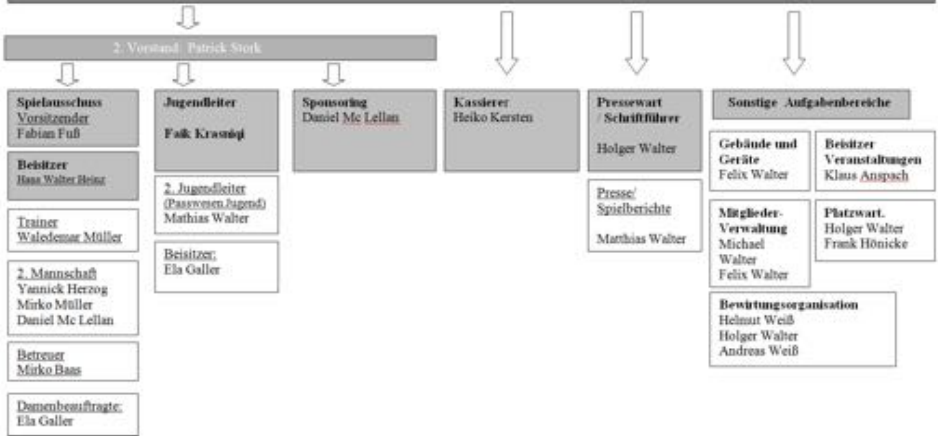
2. Vorstand Patrick Stork

Spielausschuss
Vorsitzender
Fabian Fuß

Beisitzer
Hans Walter Heinz

Trainer
Waledemar Müller

2. Mannschaft
Yannick Herzog
Mirko Müller
Daniel Mc Lellan

Betreuer
Mirko Baas

Damenbeauftragte:
Ela Galler

Jugendleiter

Faik Krasniqi

2. Jugendleiter
(Passwesen Jugend)
Mathias Walter

Beisitzer:
Ela Galler

Sponsoring
Daniel Mc Lellan

Kassierer
Heiko Kersten

Pressewart / Schriftführer

Holger Walter

Presse/ Spielberichte

Matthias Walter

Sonstige Aufgabenbereiche

Gebäude und Geräte
Felix Walter

Beisitzer Veranstaltungen
Klaus Anspach

Mitglieder-Verwaltung
Michael Walter
Felix Walter

Platzwart.
Holger Walter
Frank Hönicke

Bewirtungsorganisation
Helmut Weiß
Holger Walter
Andreas Weiß